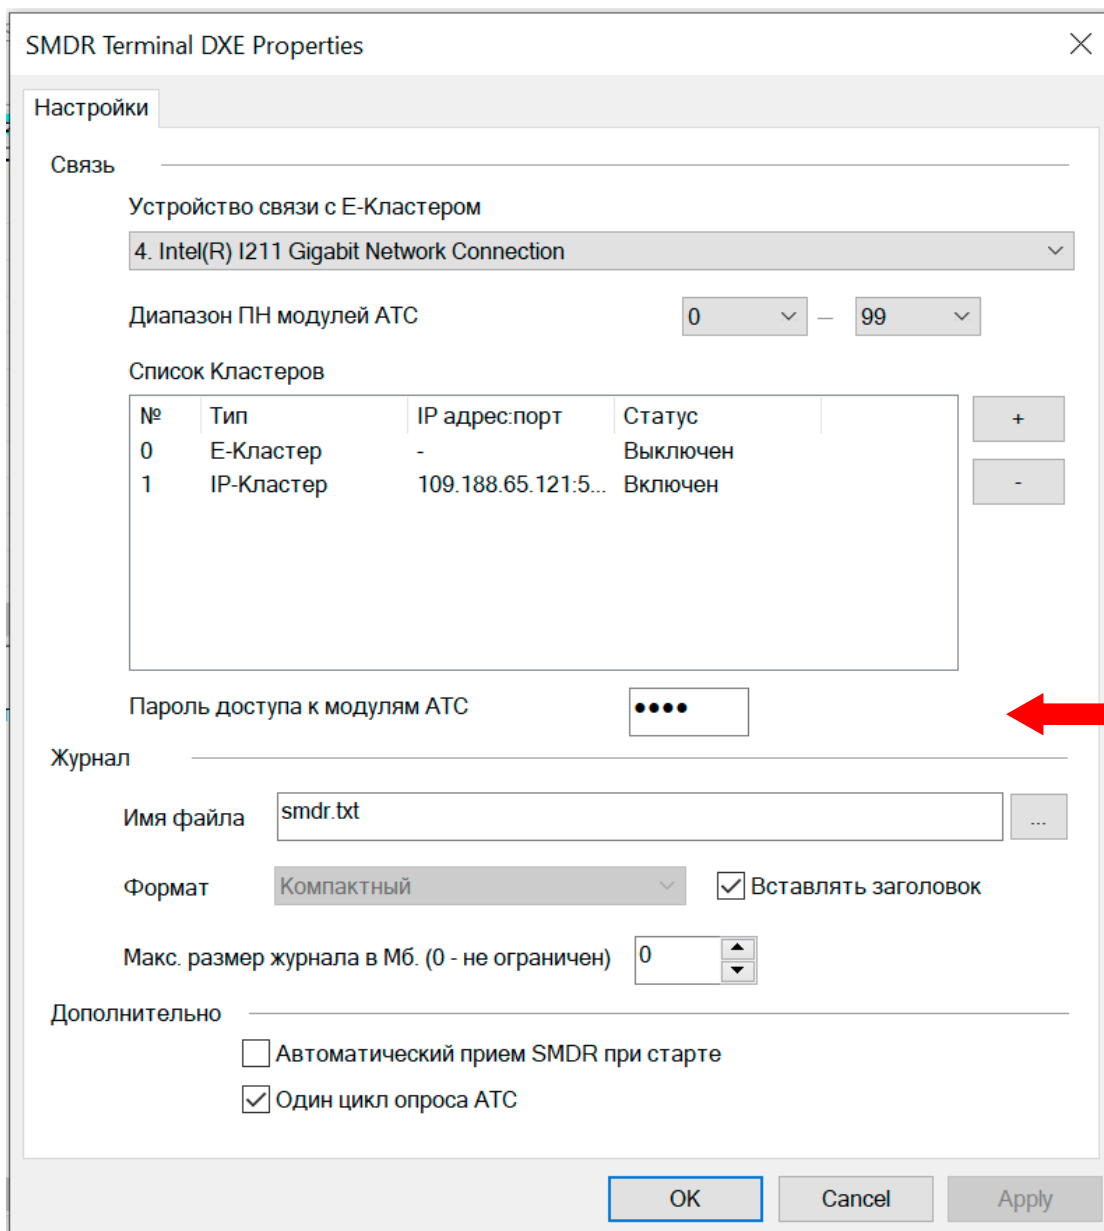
SMDR Terminal DXE Properties

Настройки

Связь

Устройство связи с Е-Кластером

4. Intel(R) I211 Gigabit Network Connection

Диапазон ПН модулей АТС 0 — 99

Список Кластеров

| № | Тип | IP адрес:порт | Статус |
|---|---|---|---|
| 0 | Е-Кластер | - | Выключен |
| 1 | IP-Кластер | 109.188.65.121:5... | Включен |

+

-

Пароль доступа к модулям АТС ••••

Журнал

Имя файла smdr.txt ...

Формат Компактный

Вставлять заголовок

Макс. размер журнала в Мб. (0 - не ограничен) 0

Дополнительно

Автоматический прием SMDR при старте

Один цикл опроса АТС

OK Cancel Apply